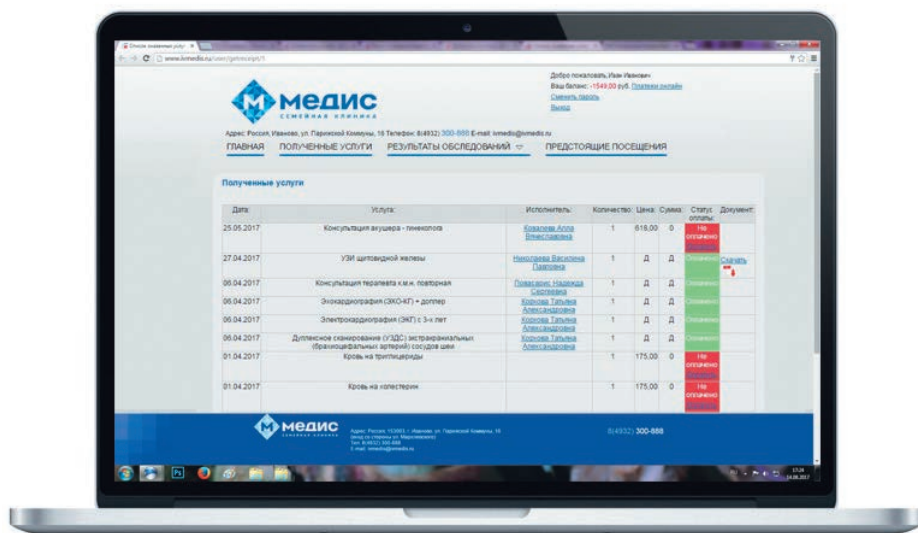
Список оказанных услуг ×

www.ivmedis.ru/user/getreceipt/1

Добро пожаловать, Иван Иванович
Ваш баланс: -1549,00 руб. Оплатить онлайн
Сменить пароль
Выход

М МЕДИС
СЕМЕЙНАЯ КЛИНИКА

Адрес: Россия, Иваново, ул. Парижской Коммуны, 16 Телефон: 8(4932) 300-888 E-mail: ivmedis@ivmedis.ru

ГЛАВНАЯ ПОЛУЧЕННЫЕ УСЛУГИ РЕЗУЛЬТАТЫ ОБСЛЕДОВАНИЙ ПРЕДСТОЯЩИЕ ПОСЕЩЕНИЯ

Полученные услуги

| Дата: | Услуга: | Исполнитель: | Количество: | Цена: | Сумма: | Статус оплаты: | Документ: |
|---|---|---|---|---|---|---|---|
| 25.05.2017 | Консультация акушера - гинеколога | Ковалева Алла Вячеславовна | 1 | 618,00 | 0 | Не оплачено | |
| 27.04.2017 | УЗИ щитовидной железы | Николаева Василина Павловна | 1 | Д | Д | Оплачено | Скачать |
| 06.04.2017 | Консультация терапевта к.м.н. повторная | Поварские Надежда Сергеевна | 1 | Д | Д | Оплачено | |
| 06.04.2017 | Эхокардиография (ЭХО-КГ) + доплер | Коркова Татьяна Александровна | 1 | Д | Д | Оплачено | |
| 06.04.2017 | Электрокардиография (ЭКГ) с 3-х лет | Коркова Татьяна Александровна | 1 | Д | Д | Оплачено | |
| 06.04.2017 | Дуплексное сканирование (УЗДС) экстракраниальных (брахиоцефальных артерий) сосудов шеи | Коркова Татьяна Александровна | 1 | Д | Д | Оплачено | |
| 01.04.2017 | Кровь на триглицериды | | 1 | 175,00 | 0 | Не оплачено | |
| 01.04.2017 | Кровь на холестерин | | 1 | 175,00 | 0 | Не оплачено | |

МЕДИС СЕМЕЙНАЯ КЛИНИКА
Адрес: Россия, 153003, г. Иваново, ул. Парижской Коммуны, 16 (вход со стороны ул. Марсовской) Тел: 8(4932) 300-888 E-mail: ivmedis@ivmedis.ru

8(4932) 300-888

17:24
24.08.2017